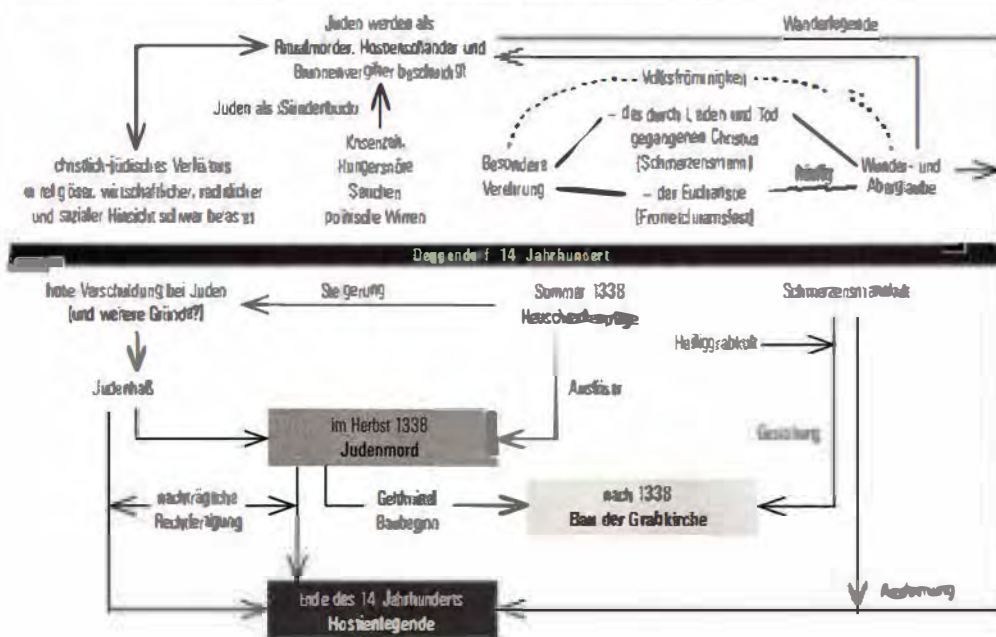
Juden werden als Ritualmörder, Hostienschänder und Brunnenvergifter beschuldigt

Wanderlegende

Juden als ›Sündenbock‹

Krisenzeit, Hungersnöte, Seuchen, politische Wirren

christlich-jüdisches Verhältnis in religiöser, wirtschaftlicher, rechtlicher und sozialer Hinsicht schwer belastet

Volksfrömmigkeit

Besondere Verehrung

– des durch Leiden und Tod gegangenen Christus (Schmerzensmann)

– der Eucharistie (Fronleichnamsfest)

häufig

Wunder- und Aberglaube

Deggendorf 14. Jahrhundert

hohe Verschuldung bei Juden (und weitere Gründe?)

Steigerung

Sommer 1338 Heuschreckenplage

Schmerzensmannkult

Heiliggrabkult

Judenhaß

Auslöser

im Herbst 1338 Judenmord

Gestaltung

nachträgliche Rechtfertigung

Geldmittel Baubeginn

nach 1338 Bau der Grabkirche

Ende des 14. Jahrhunderts Hostienlegende

Ausformung